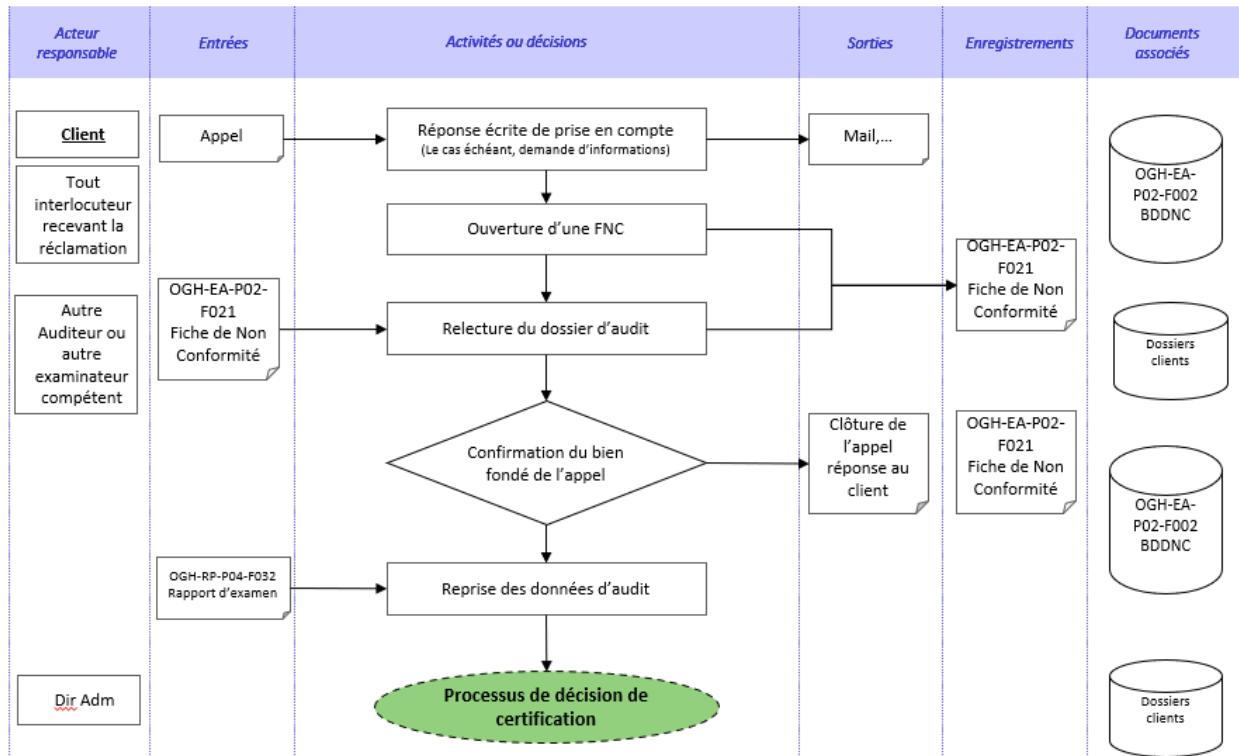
| Acteur responsable | Entrées | Activités ou décisions | Sorties | Enregistrements | Documents associés |
|---|---|---|---|---|---|

Client

Tout interlocuteur recevant la réclamation

Autre Auditeur ou autre examinateur compétent

Dir Adm

Appel

OGH-EA-P02-F021 Fiche de Non Conformité

OGH-RP-P04-F032 Rapport d'examen

Réponse écrite de prise en compte
(Le cas échéant, demande d'informations)

Ouverture d'une FNC

Relecture du dossier d'audit

Confirmation du bien fondé de l'appel

Reprise des données d'audit

Processus de décision de certification

Mail,…

Clôture de l'appel réponse au client

OGH-EA-P02-F021 Fiche de Non Conformité

OGH-EA-P02-F021 Fiche de Non Conformité

OGH-EA-P02-F002 BDDNC

Dossiers clients

OGH-EA-P02-F002 BDDNC

Dossiers clients